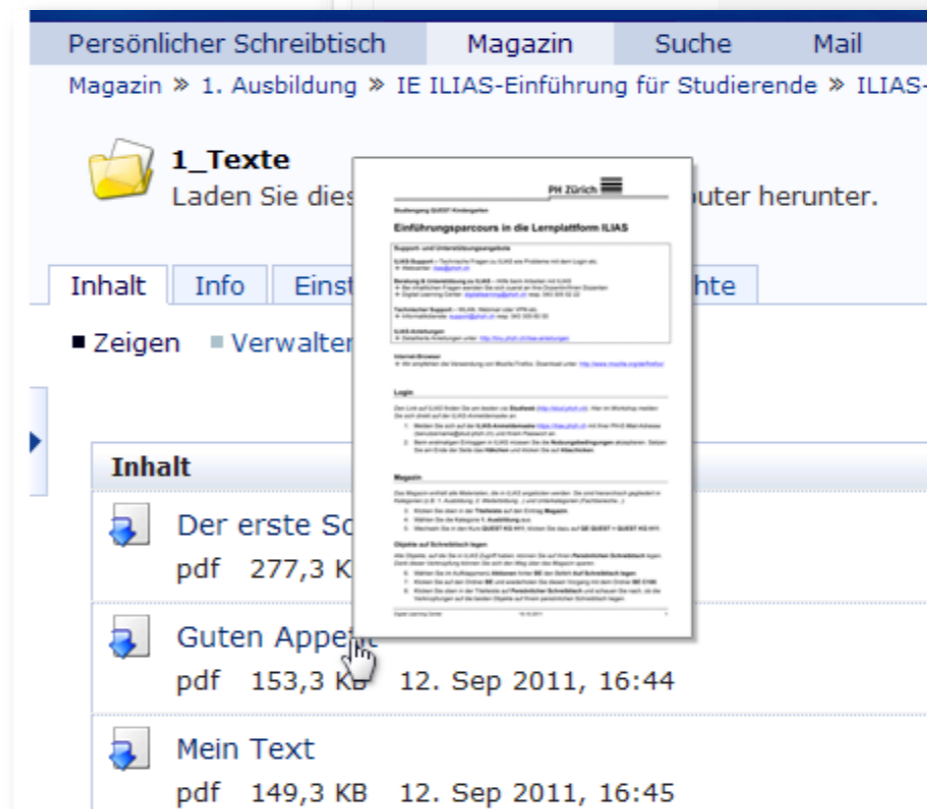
Persönlicher Schreibtisch Magazin Suche Mail

Magazin » 1. Ausbildung » IE ILIAS-Einführung für Studierende » ILIAS-

1_Texte
Laden Sie dies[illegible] uter herunter.

Inhalt Info Einst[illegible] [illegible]hte

Zeigen Verwalten

Inhalt

Der erste Sc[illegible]
pdf 277,3 KB

Guten Appe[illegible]
pdf 153,3 KB 12. Sep 2011, 16:44

Mein Text
pdf 149,3 KB 12. Sep 2011, 16:45

PH Zürich

Studiengang QUEST Kindergarten

Einführungsparcours in die Lernplattform ILIAS

Support- und Unterstützungsangebote

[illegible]

Internet-Browser

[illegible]

Login

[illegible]

Magazin

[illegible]

Objekte auf Schreibtisch legen

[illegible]